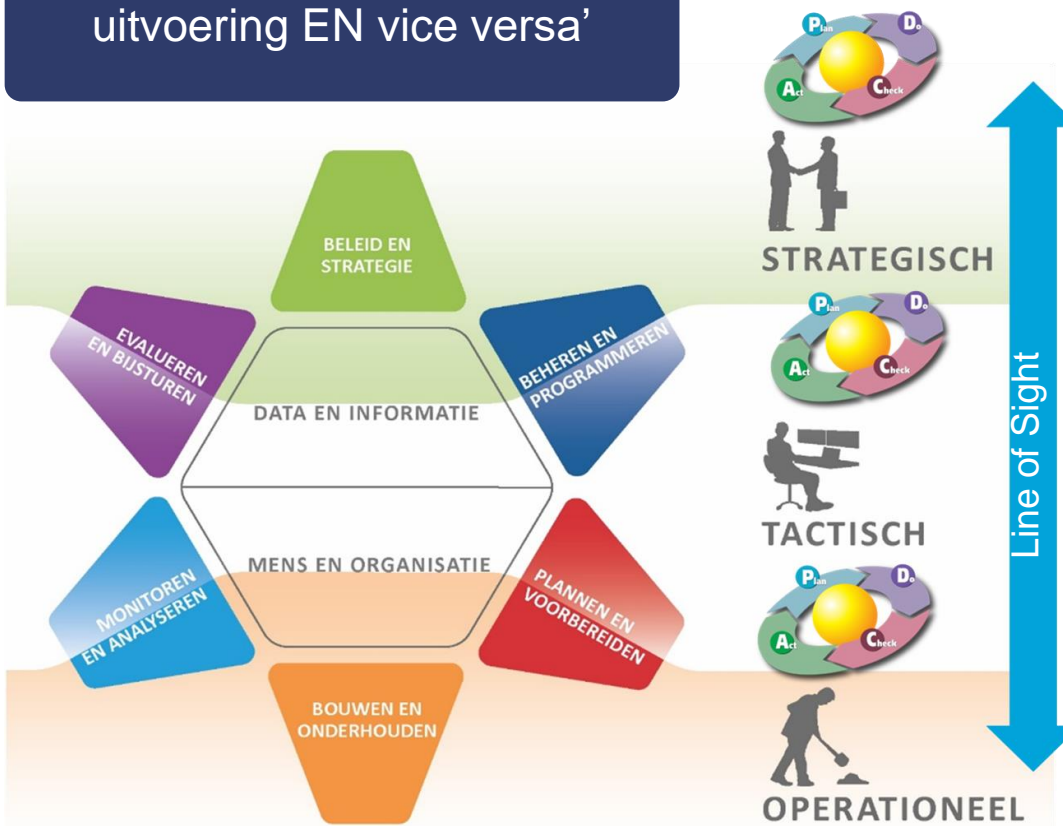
uitvoering EN vice versa'

BELEID EN STRATEGIE

BEHEREN EN PROGRAMMEREN

PLANNEN EN VOORBEREIDEN

BOUWEN EN ONDERHOUDEN

MONITOREN EN ANALYSEREN

EVALUEREN EN BIJSTUREN

DATA EN INFORMATIE

MENS EN ORGANISATIE

Plan Do Check Act

STRATEGISCH

Plan Do Check Act

TACTISCH

Plan Do Check Act

OPERATIONEEL

Line of Sight